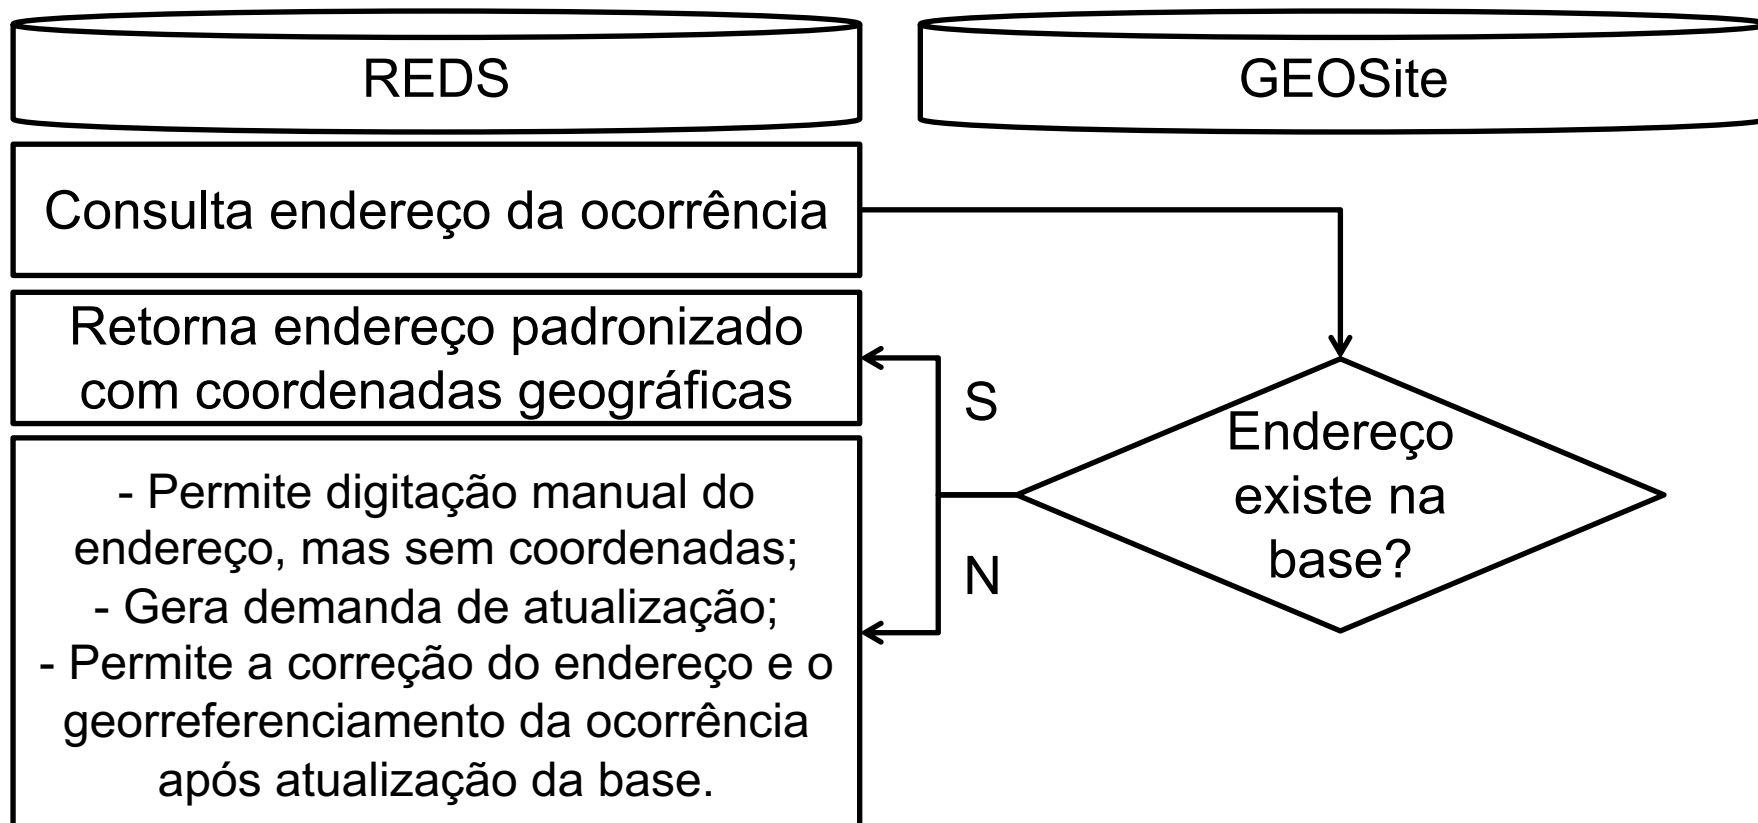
REDS

GEOSite

Consulta endereço da ocorrência

Retorna endereço padronizado com coordenadas geográficas

S

Endereço existe na base?

N

- Permite digitação manual do endereço, mas sem coordenadas;
- Gera demanda de atualização;
- Permite a correção do endereço e o georreferenciamento da ocorrência após atualização da base.